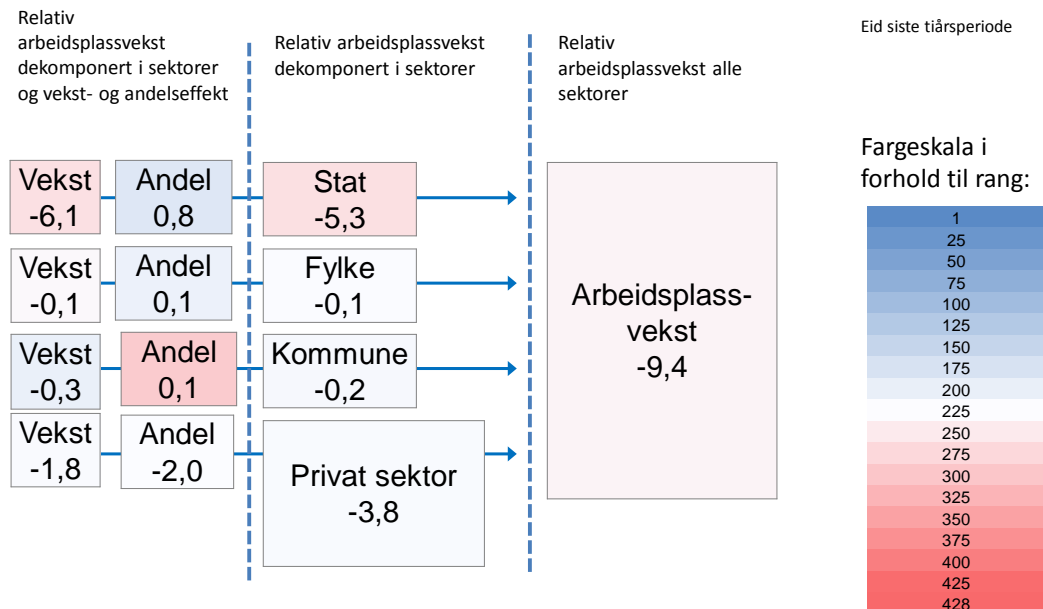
Relativ arbeidsplassvekst dekomponert i sektorer og vekst- og andelseffekt

Relativ arbeidsplassvekst dekomponert i sektorer

Relativ arbeidsplassvekst alle sektorer

Eid siste tiårsperiode

Vekst -6,1

Andel 0,8

Stat -5,3

Vekst -0,1

Andel 0,1

Fylke -0,1

Vekst -0,3

Andel 0,1

Kommune -0,2

Vekst -1,8

Andel -2,0

Privat sektor -3,8

Arbeidsplassvekst -9,4

Fargeskala i forhold til rang:

1
25
50
75
100
125
150
175
200
225
250
275
300
325
350
375
400
425
428